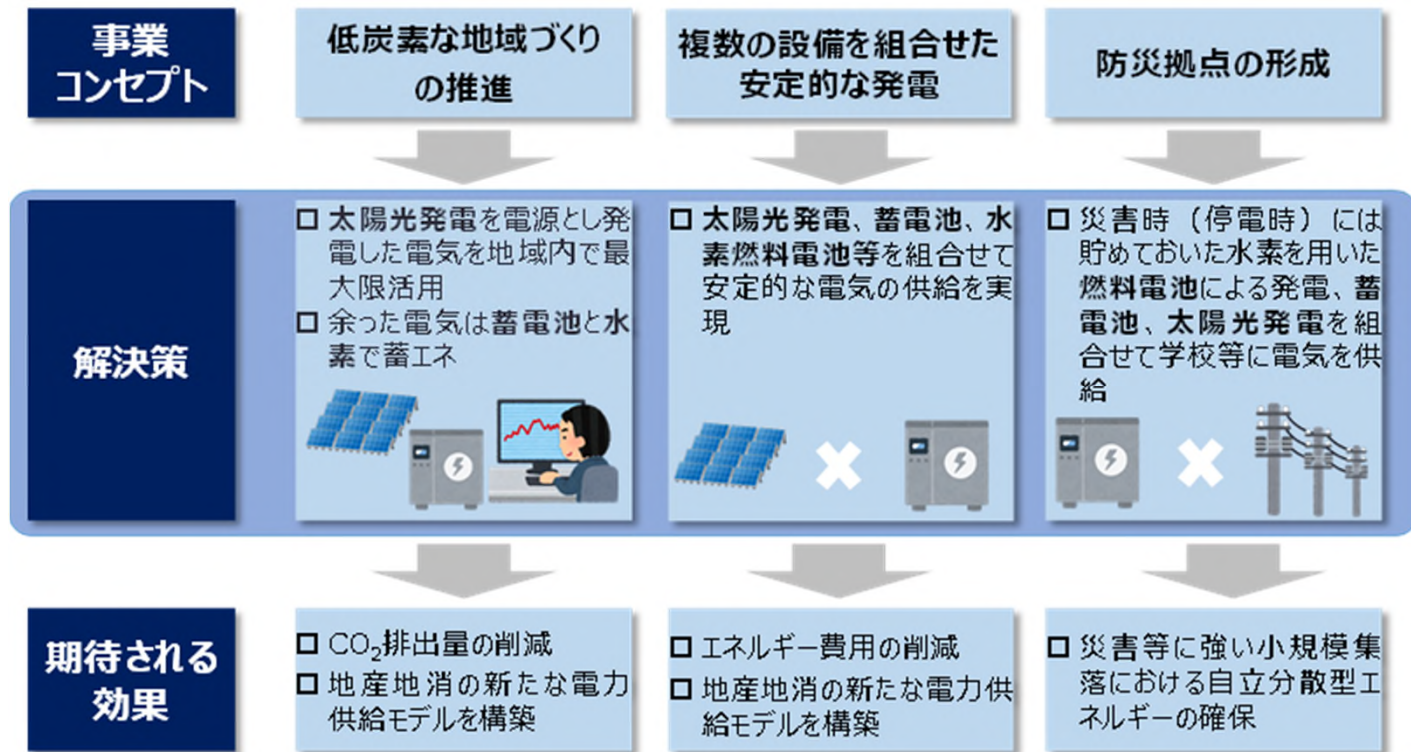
| | | | |
|---|---|---|---|
| 事業コンセプト | 低炭素な地域づくりの推進 | 複数の設備を組合せた安定的な発電 | 防災拠点の形成 |
| 解決策 | □ 太陽光発電を電源とし発電した電気を地域内で最大限活用<br>□ 余った電気は蓄電池と水素で蓄エネ | □ 太陽光発電、蓄電池、水素燃料電池等を組合せて安定的な電気の供給を実現 | □ 災害時（停電時）には貯めておいた水素を用いた燃料電池による発電、蓄電池、太陽光発電を組合せて学校等に電気を供給 |
| 期待される効果 | □ $CO_2$排出量の削減<br>□ 地産地消の新たな電力供給モデルを構築 | □ エネルギー費用の削減<br>□ 地産地消の新たな電力供給モデルを構築 | □ 災害等に強い小規模集落における自立分散型エネルギーの確保 |